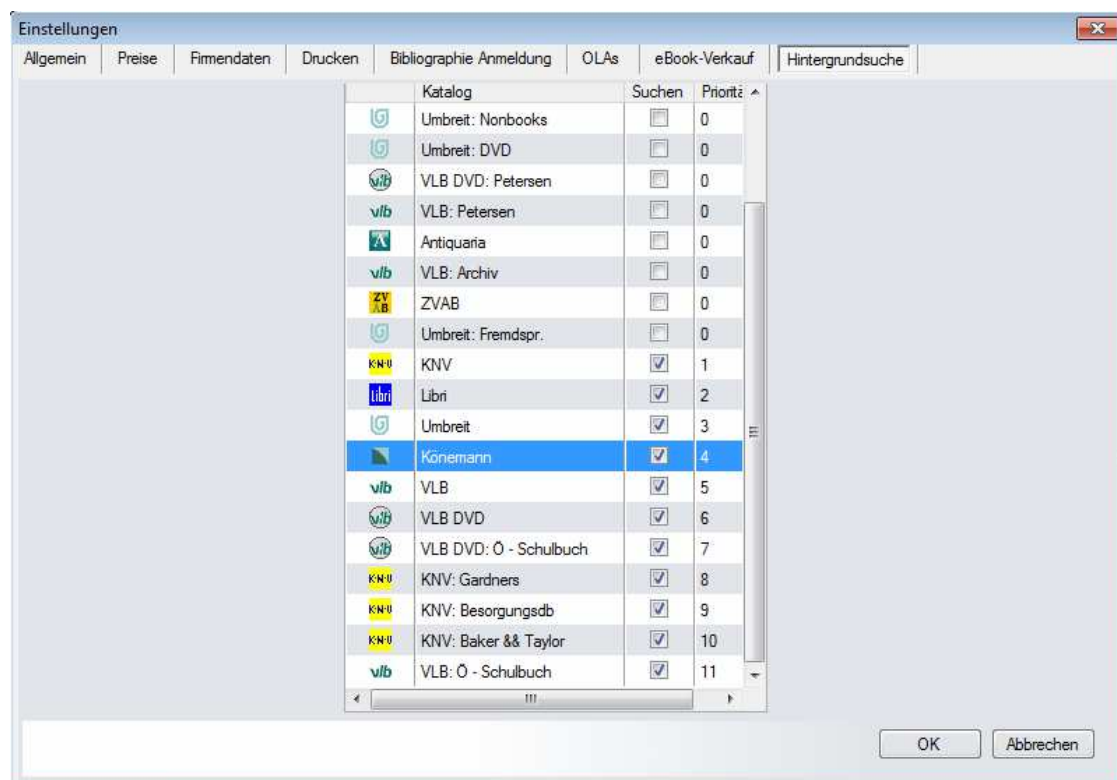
Einstellungen

Allgemein | Preise | Firmendaten | Drucken | Bibliographie Anmeldung | OLAs | eBook-Verkauf | Hintergrundsuche

| | Katalog | Suchen | Priorit |
|---|---|---|---|
| | Umbreit: Nonbooks | | 0 |
| | Umbreit: DVD | | 0 |
| vlb | VLB DVD: Petersen | | 0 |
| vlb | VLB: Petersen | | 0 |
| | Antiquaria | | 0 |
| vlb | VLB: Archiv | | 0 |
| ZV AB | ZVAB | | 0 |
| | Umbreit: Fremdspr. | | 0 |
| KNV | KNV | ☑ | 1 |
| Libri | Libri | ☑ | 2 |
| | Umbreit | ☑ | 3 |
| | Könemann | ☑ | 4 |
| vlb | VLB | ☑ | 5 |
| vlb | VLB DVD | ☑ | 6 |
| vlb | VLB DVD: Ö - Schulbuch | ☑ | 7 |
| KNV | KNV: Gardners | ☑ | 8 |
| KNV | KNV: Besorgungsdb | ☑ | 9 |
| KNV | KNV: Baker && Taylor | ☑ | 10 |
| vlb | VLB: Ö - Schulbuch | ☑ | 11 |

OK | Abbrechen